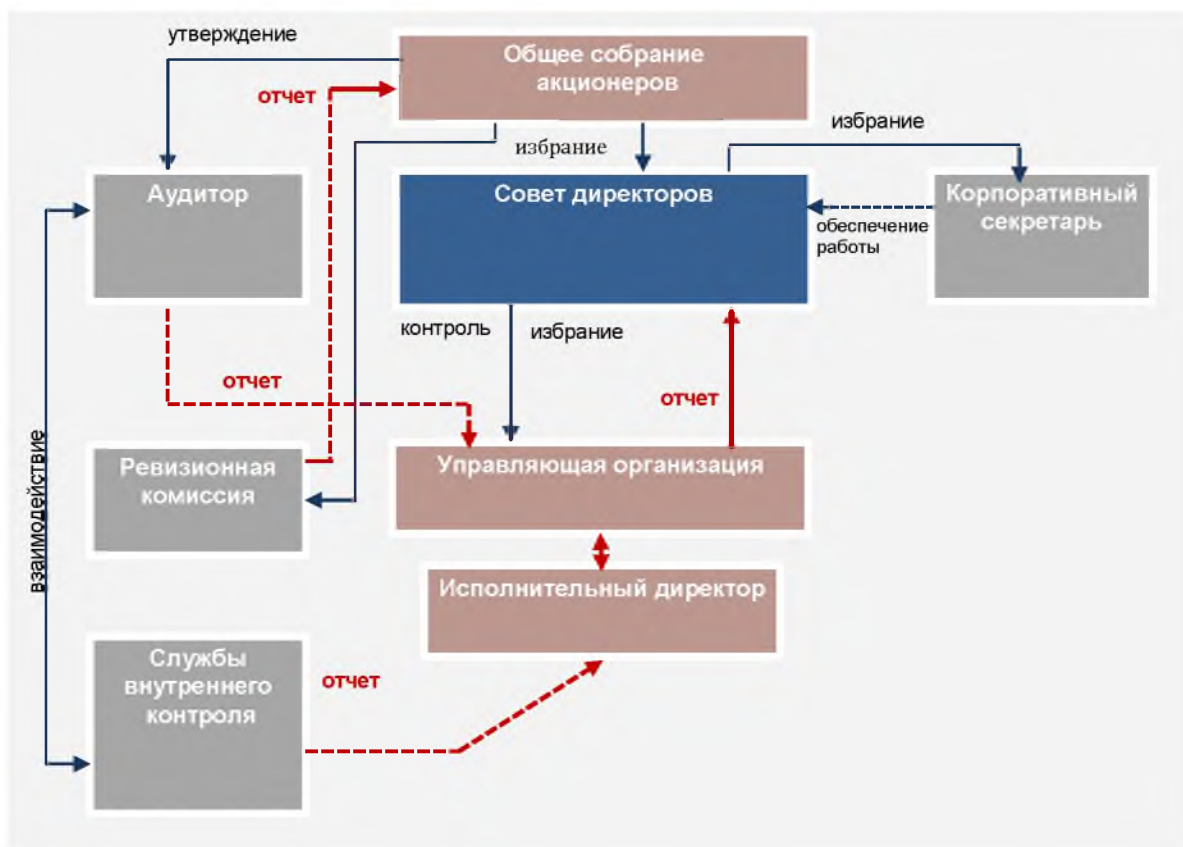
утверждение

Общее собрание акционеров

отчет

избрание

избрание

Аудитор

Совет директоров

Корпоративный секретарь

обеспечение работы

контроль

избрание

отчет

отчет

взаимодействие

Ревизионная комиссия

Управляющая организация

Исполнительный директор

Службы внутреннего контроля

отчет